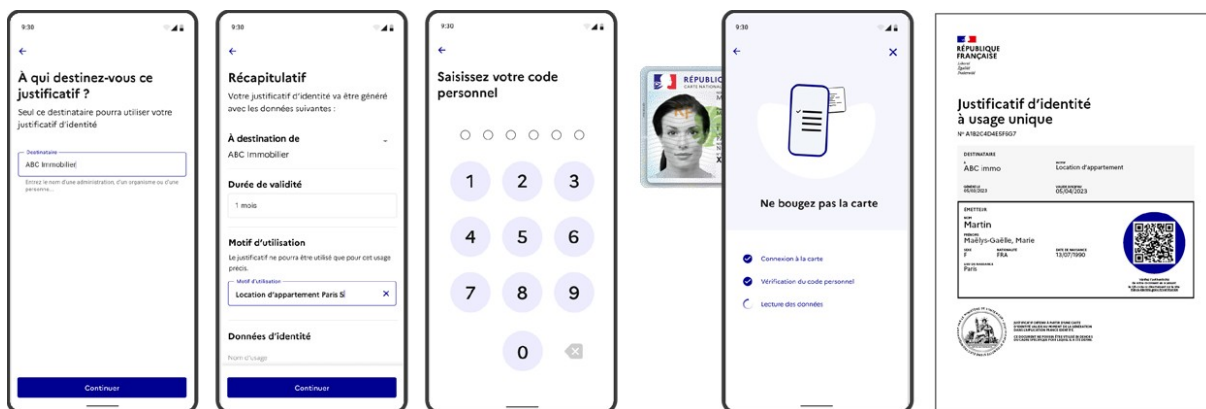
9:30

←

À qui destinez-vous ce justificatif ?

Seul ce destinataire pourra utiliser votre justificatif d'identité

Destinataire
ABC Immobilier

Entrez le nom d'une administration, d'un organisme ou d'une personne...

Continuer

9:30

←

Récapitulatif

Votre justificatif d'identité va être généré avec les données suivantes :

À destination de
ABC Immobilier

Durée de validité
1 mois

Motif d'utilisation
Le justificatif ne pourra être utilisé que pour cet usage précis.

Motif d'utilisation
Location d'appartement Paris 5

Données d'identité
Nom d'usage

Continuer

9:30

←

Saisissez votre code personnel

1 2 3
4 5 6
7 8 9
0

RÉPUBLIQUE
CARTE NATIONALE

9:30

←

Ne bougez pas la carte

Connexion à la carte
Vérification du code personnel
Lecture des données

RÉPUBLIQUE FRANÇAISE
Liberté Égalité Fraternité

Justificatif d'identité à usage unique
N° A1B2C4D4E5F6G7

DESTINATAIRE
ABC immo
MOTIF
Location d'appartement
GÉNÉRÉ LE
05/03/2023
VALIDE JUSQU'AU
05/04/2023

ÉMETTEUR
NOM
Martin
PRÉNOMS
Maëlys-Gaëlle, Marie
SEXE
F
NATIONALITÉ
FRA
DATE DE NAISSANCE
13/07/1990
LIEU DE NAISSANCE
Paris

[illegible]